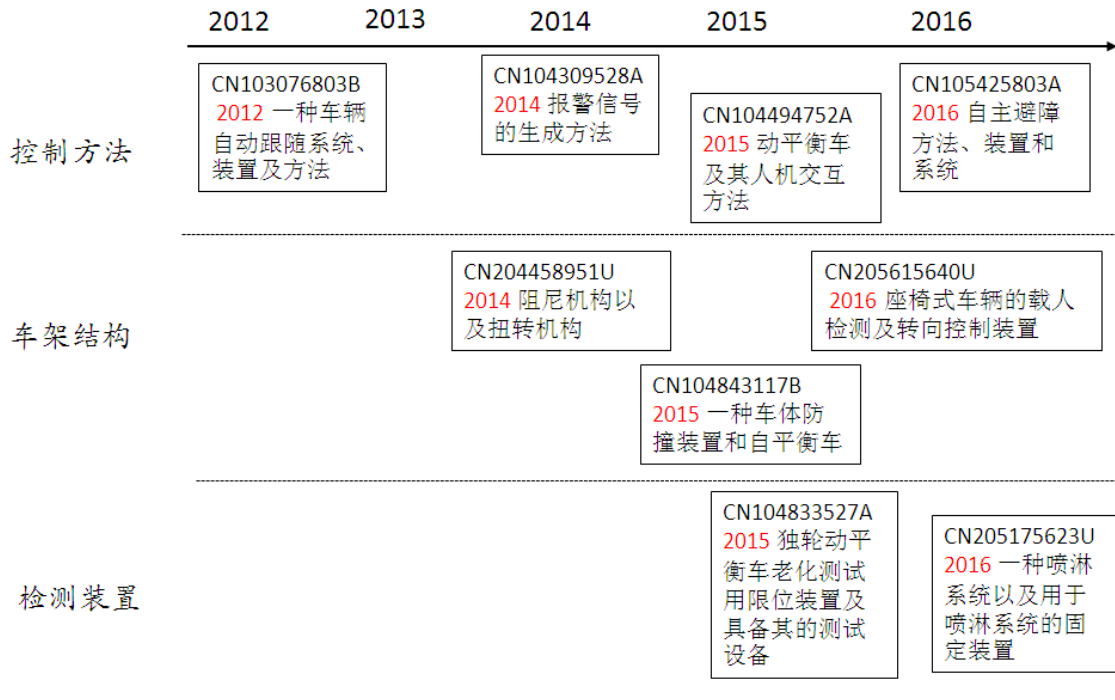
2012 2013 2014 2015 2016

控制方法

CN103076803B
2012 一种车辆自动跟随系统、装置及方法

CN104309528A
2014 报警信号的生成方法

CN104494752A
2015 动平衡车及其人机交互方法

CN105425803A
2016 自主避障方法、装置和系统

车架结构

CN204458951U
2014 阻尼机构以及扭转机构

CN205615640U
2016 座椅式车辆的载人检测及转向控制装置

CN104843117B
2015 一种车体防撞装置和自平衡车

检测装置

CN104833527A
2015 独轮动平衡车老化测试用限位装置及具备其的测试设备

CN205175623U
2016 一种喷淋系统以及用于喷淋系统的固定装置